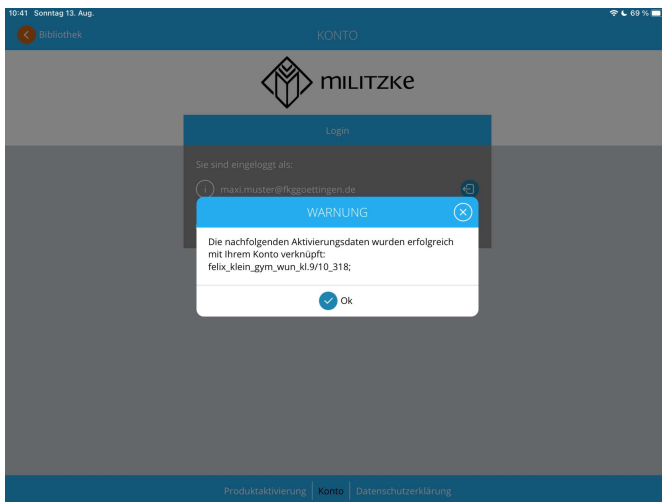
10:41 Sonntag 13. Aug.

69 %

Bibliothek

KONTO

MILITZKE

Login

Sie sind eingeloggt als:

maxi.muster@fkggoettingen.de

WARNUNG

Die nachfolgenden Aktivierungsdaten wurden erfolgreich mit Ihrem Konto verknüpft: felix_klein_gym_wun_kl.9/10_318;

Ok

Produktaktivierung | Konto | Datenschutzerklärung